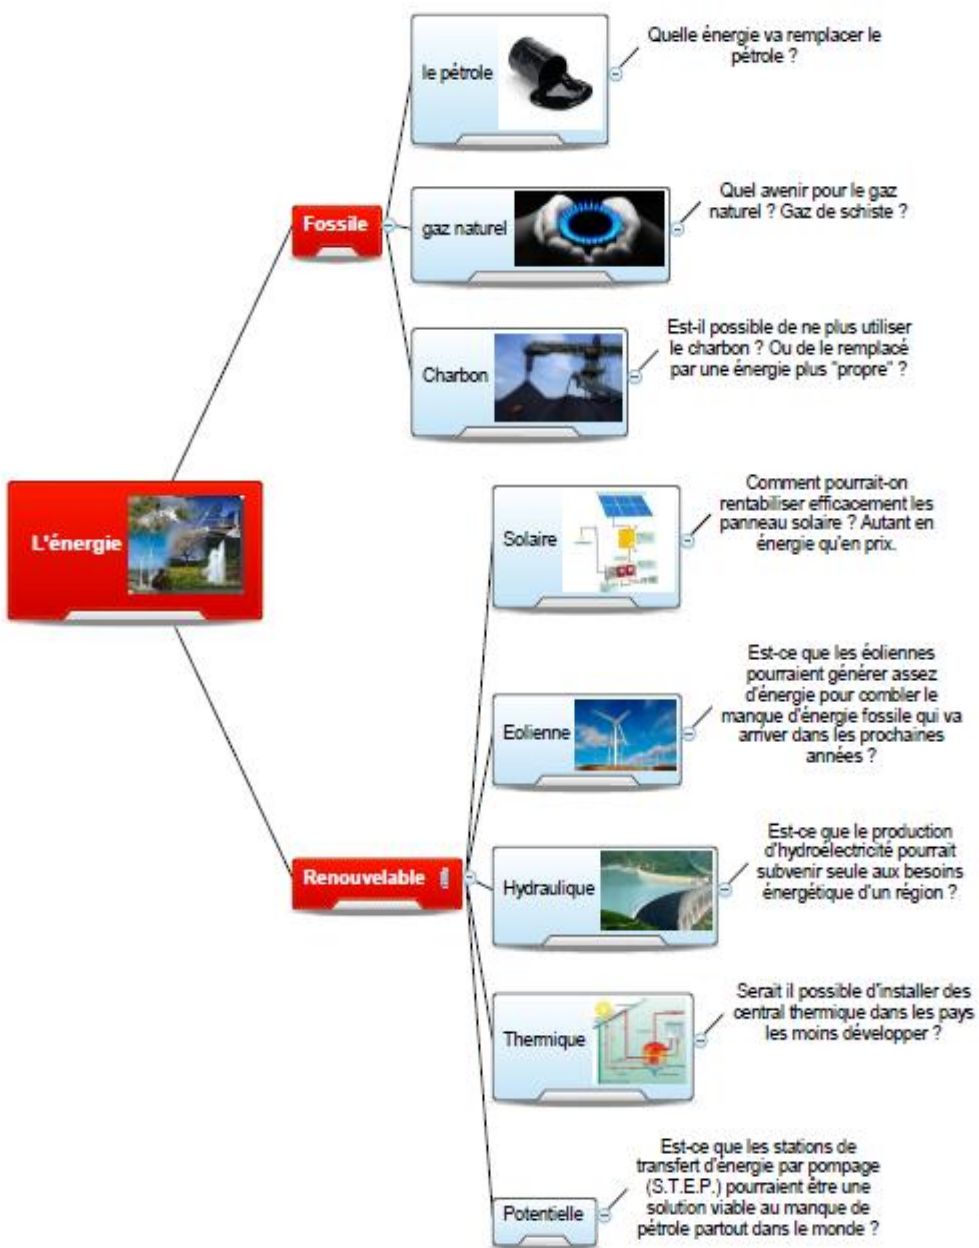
L'énergie

Fossile

le pétrole

Quelle énergie va remplacer le pétrole ?

gaz naturel

Quel avenir pour le gaz naturel ? Gaz de schiste ?

Charbon

Est-il possible de ne plus utiliser le charbon ? Ou de le remplacé par une énergie plus "propre" ?

Renouvelable

Solaire

Comment pourrait-on rentabiliser efficacement les panneau solaire ? Autant en énergie qu'en prix.

Eolienne

Est-ce que les éoliennes pourraient générer assez d'énergie pour combler le manque d'énergie fossile qui va arriver dans les prochaines années ?

Hydraulique

Est-ce que le production d'hydroélectricité pourrait subvenir seule aux besoins énergétique d'un région ?

Thermique

Serait il possible d'installer des central thermique dans les pays les moins développer ?

Potentielle

Est-ce que les stations de transfert d'énergie par pompage (S.T.E.P.) pourraient être une solution viable au manque de pétrole partout dans le monde ?